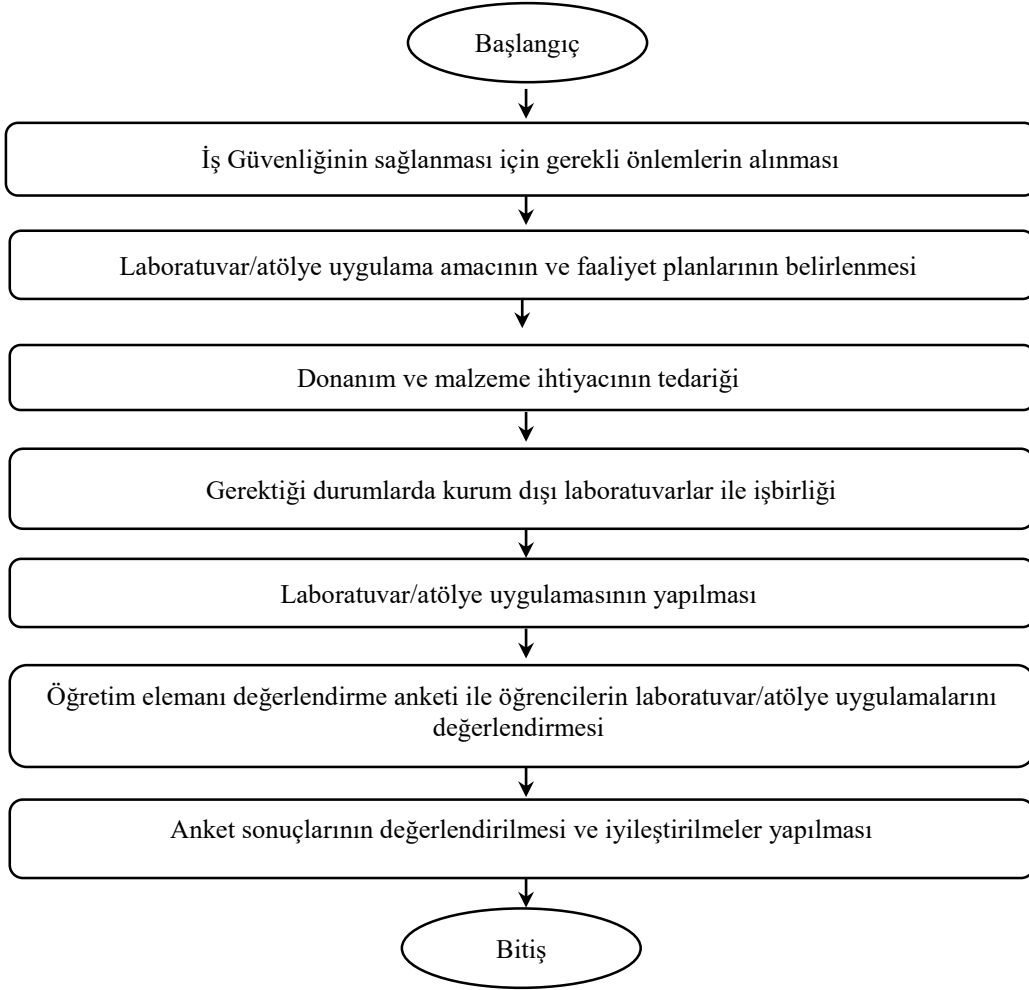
Başlangıç

İş Güvenliğinin sağlanması için gerekli önlemlerin alınması

Laboratuvar/atölye uygulama amacının ve faaliyet planlarının belirlenmesi

Donanım ve malzeme ihtiyacının tedariği

Gerektiği durumlarda kurum dışı laboratuvarlar ile işbirliği

Laboratuvar/atölye uygulamasının yapılması

Öğretim elemanı değerlendirme anketi ile öğrencilerin laboratuvar/atölye uygulamalarını değerlendirmesi

Anket sonuçlarının değerlendirilmesi ve iyileştirilmeler yapılması

Bitiş